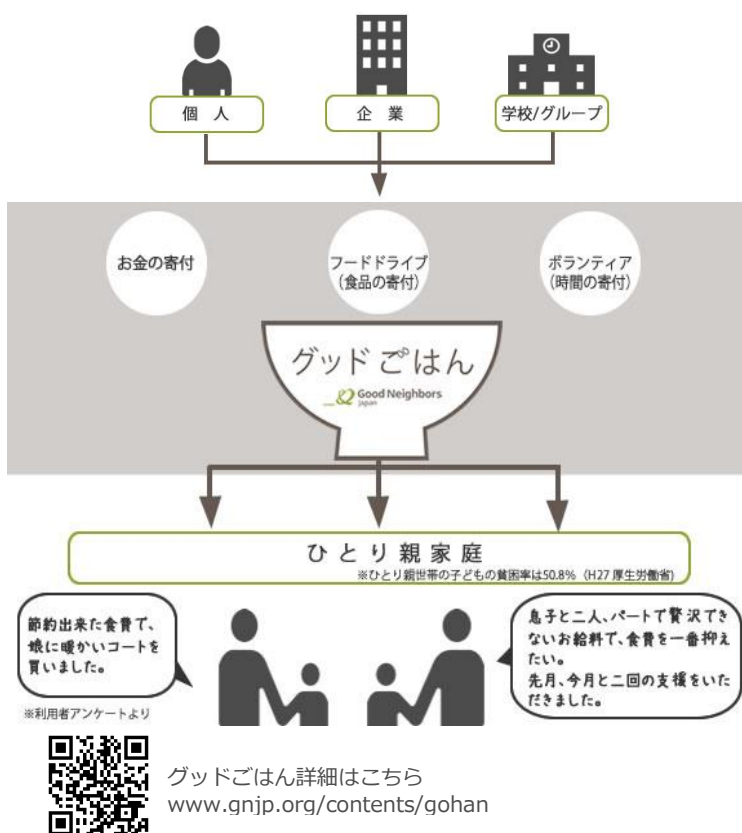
個　人

企　業

学校/グループ

お金の寄付

フードドライブ
(食品の寄付)

ボランティア
(時間の寄付)

グッドごはん

Good Neighbors Japan

ひとり親家庭

※ひとり親世帯の子どもの貧困率は50.8% (H27 厚生労働省)

節約出来た食費で、娘に暖かいコートを買いました。

息子と二人、パートで贅沢できないお給料で、食費を一番抑えたい。
先月、今月と二回の支援をいただきました。

※利用者アンケートより

グッドごはん詳細はこちら
www.gnjp.org/contents/gohan